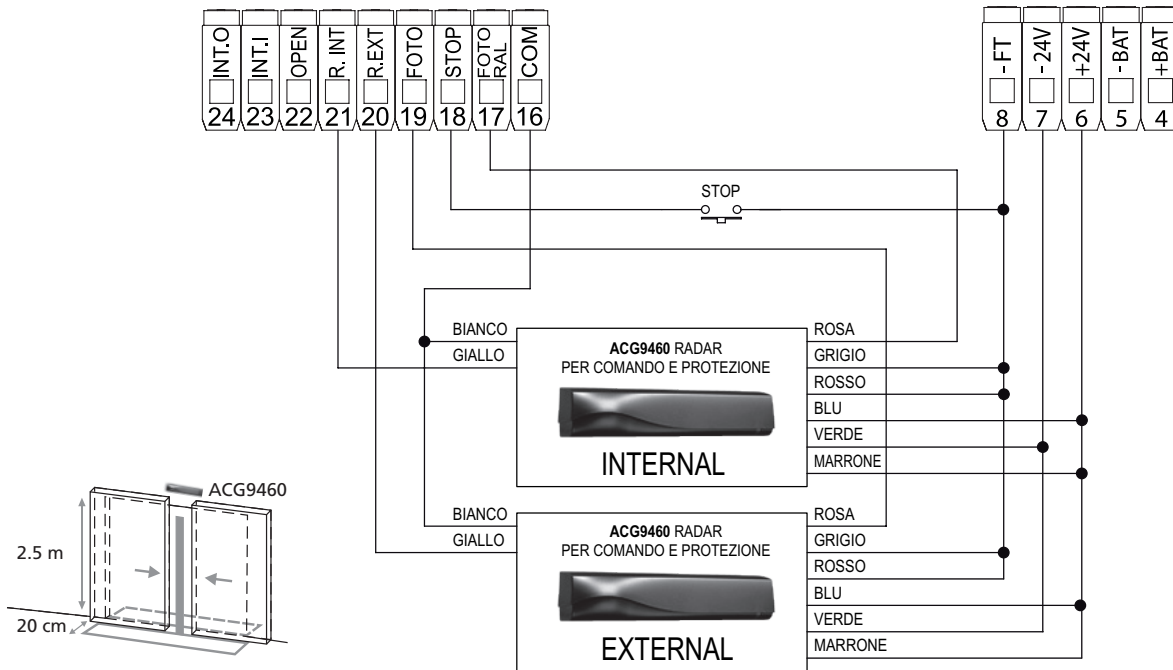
INT.O 24
INT.I 23
OPEN 22
R. INT 21
R.EXT 20
FOTO 19
STOP 18
FOTO RAL 17
COM 16

-FT 8
-24V 7
+24V 6
-BAT 5
+BAT 4

STOP

BIANCO
GIALLO
**ACG9460** RADAR PER COMANDO E PROTEZIONE
INTERNAL
ROSA
GRIGIO
ROSSO
BLU
VERDE
MARRONE

BIANCO
GIALLO
**ACG9460** RADAR PER COMANDO E PROTEZIONE
EXTERNAL
ROSA
GRIGIO
ROSSO
BLU
VERDE
MARRONE

ACG9460
2.5 m
20 cm